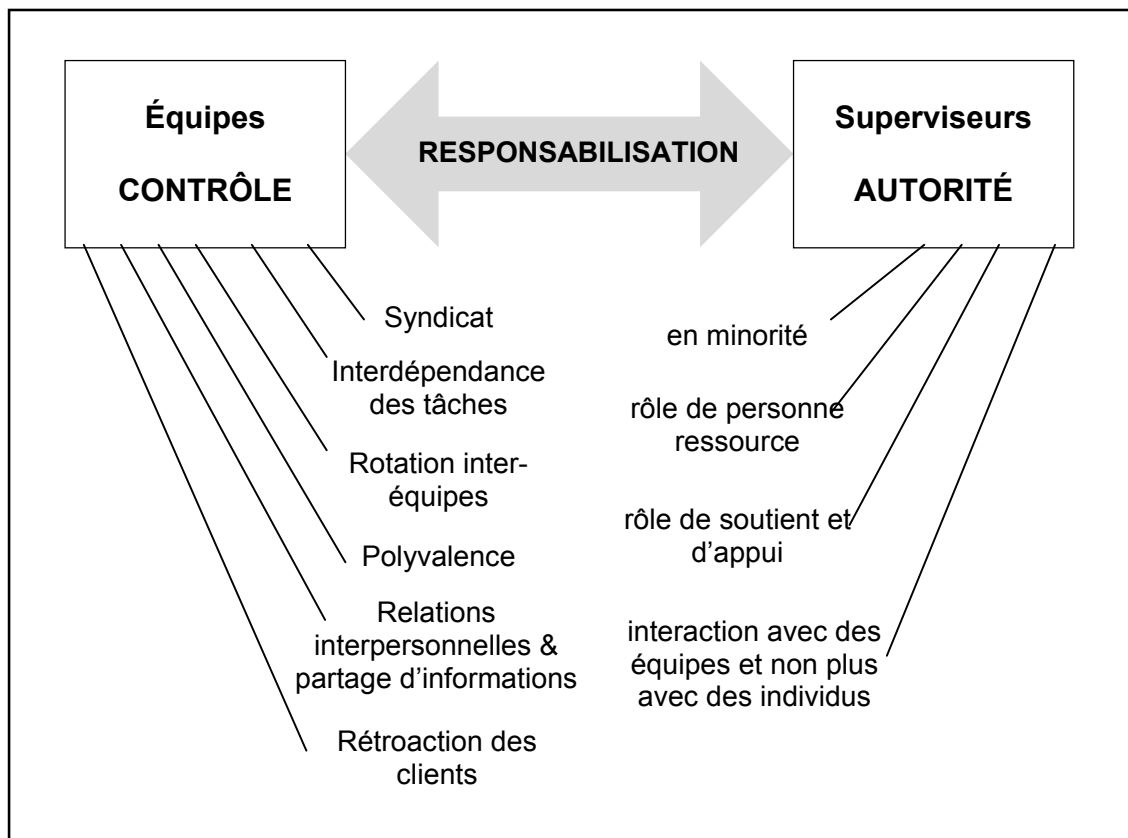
Équipes

CONTRÔLE

RESPONSABILISATION

Superviseurs

AUTORITÉ

Syndicat

Interdépendance des tâches

Rotation inter-équipes

Polyvalence

Relations interpersonnelles & partage d'informations

Rétroaction des clients

en minorité

rôle de personne ressource

rôle de soutient et d'appui

interaction avec des équipes et non plus avec des individus